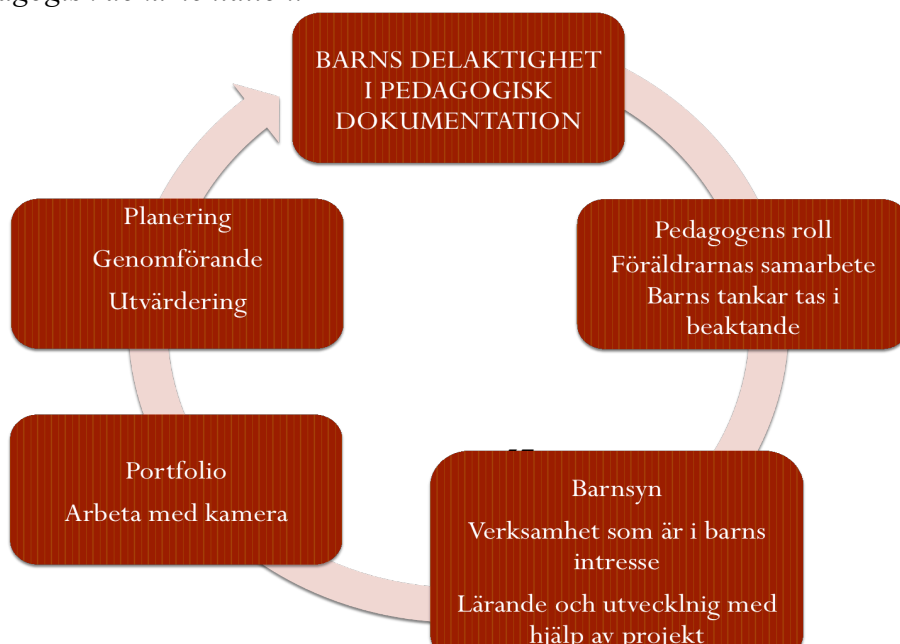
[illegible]

BARNS DELAKTIGHET I PEDAGOGISK DOKUMENTATION

Pedagogens roll
Föräldrarnas samarbete
Barns tankar tas i beaktande

Barnsyn
Verksamhet som är i barns intresse
Lärande och utvecklnig med hjälp av projekt

Portfolio
Arbeta med kamera

Planering
Genomförande
Utvärdering